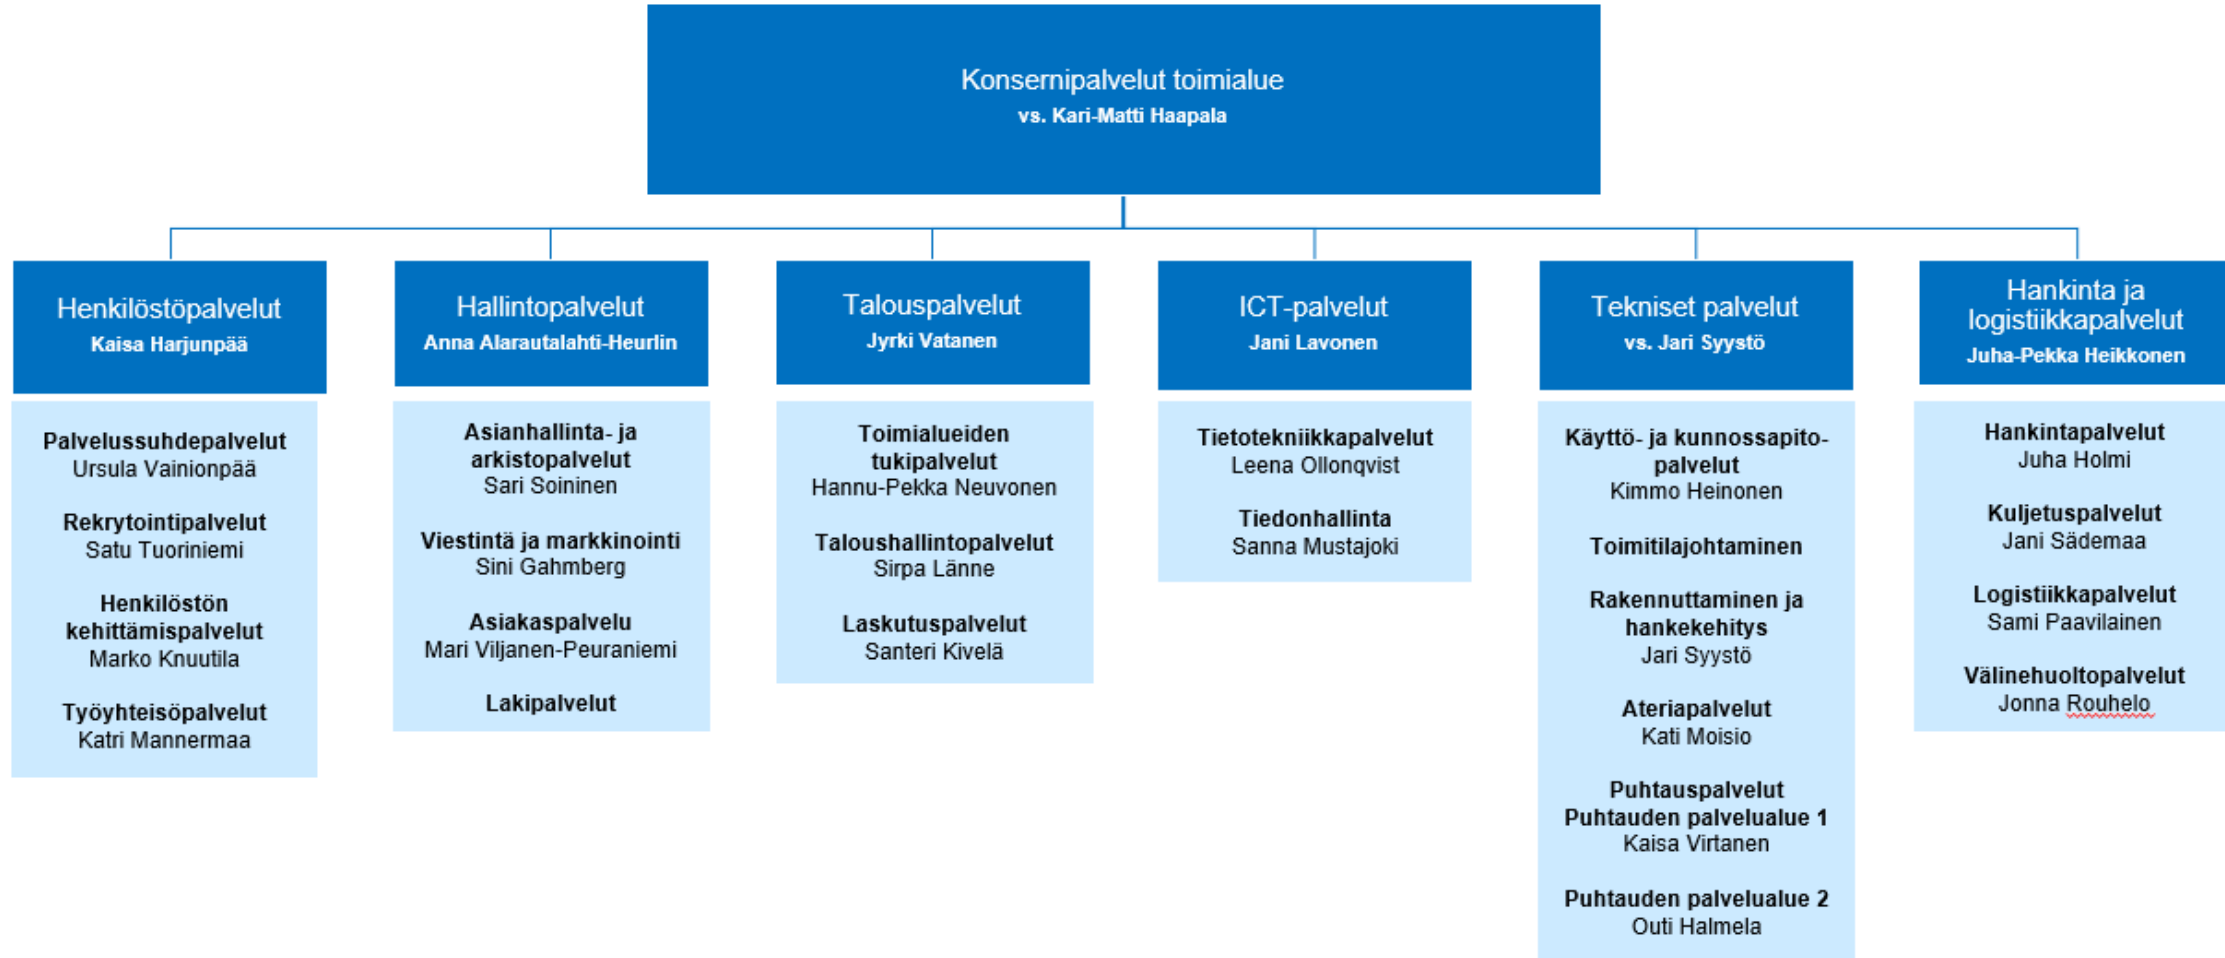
Konsernipalvelut toimialue
vs. Kari-Matti Haapala

Henkilöstöpalvelut
Kaisa Harjunpää

Palvelussuhdepalvelut
Ursula Vainionpää

Rekrytointipalvelut
Satu Tuoriniemi

Henkilöstön kehittämispalvelut
Marko Knuutila

Työyhteisöpalvelut
Katri Mannermaa

Hallintopalvelut
Anna Alarautalahti-Heurlin

Asianhallinta- ja arkistopalvelut
Sari Soininen

Viestintä ja markkinointi
Sini Gahmberg

Asiakaspalvelu
Mari Viljanen-Peuraniemi

Lakipalvelut

Talouspalvelut
Jyrki Vatanen

Toimialueiden tukipalvelut
Hannu-Pekka Neuvonen

Taloushallintopalvelut
Sirpa Länne

Laskutuspalvelut
Santeri Kivelä

ICT-palvelut
Jani Lavonen

Tietotekniikkapalvelut
Leena Ollonqvist

Tiedonhallinta
Sanna Mustajoki

Tekniset palvelut
vs. Jari Syystö

Käyttö- ja kunnossapito-palvelut
Kimmo Heinonen

Toimitilajohtaminen

Rakennuttaminen ja hankekehitys
Jari Syystö

Ateriapalvelut
Kati Moisio

Puhtauspalvelut
Puhtauden palvelualue 1
Kaisa Virtanen

Puhtauden palvelualue 2
Outi Halmela

Hankinta ja logistiikkapalvelut
Juha-Pekka Heikkonen

Hankintapalvelut
Juha Holmi

Kuljetuspalvelut
Jani Sädemaa

Logistiikkapalvelut
Sami Paavilainen

Välinehuoltopalvelut
Jonna Rouhelo